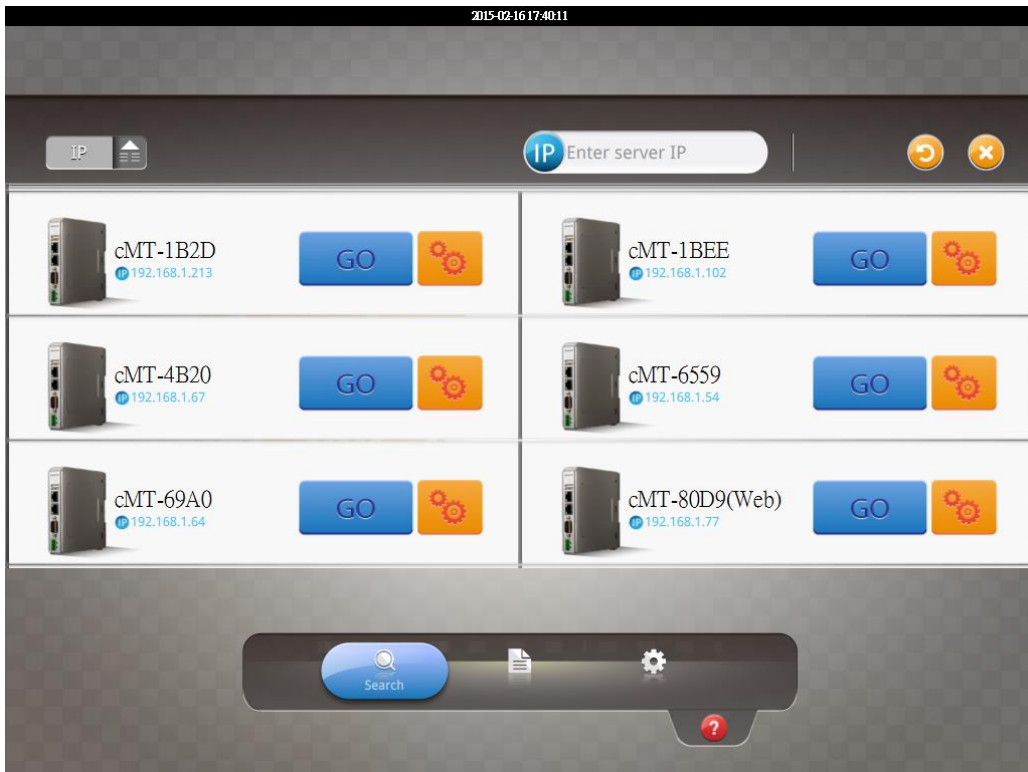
2015-02-16 17:40:11

IP

IP Enter server IP

cMT-1B2D
IP 192.168.1.213
GO

cMT-1BEE
IP 192.168.1.102
GO

cMT-4B20
IP 192.168.1.67
GO

cMT-6559
IP 192.168.1.54
GO

cMT-69A0
IP 192.168.1.64
GO

cMT-80D9(Web)
IP 192.168.1.77
GO

Search

?